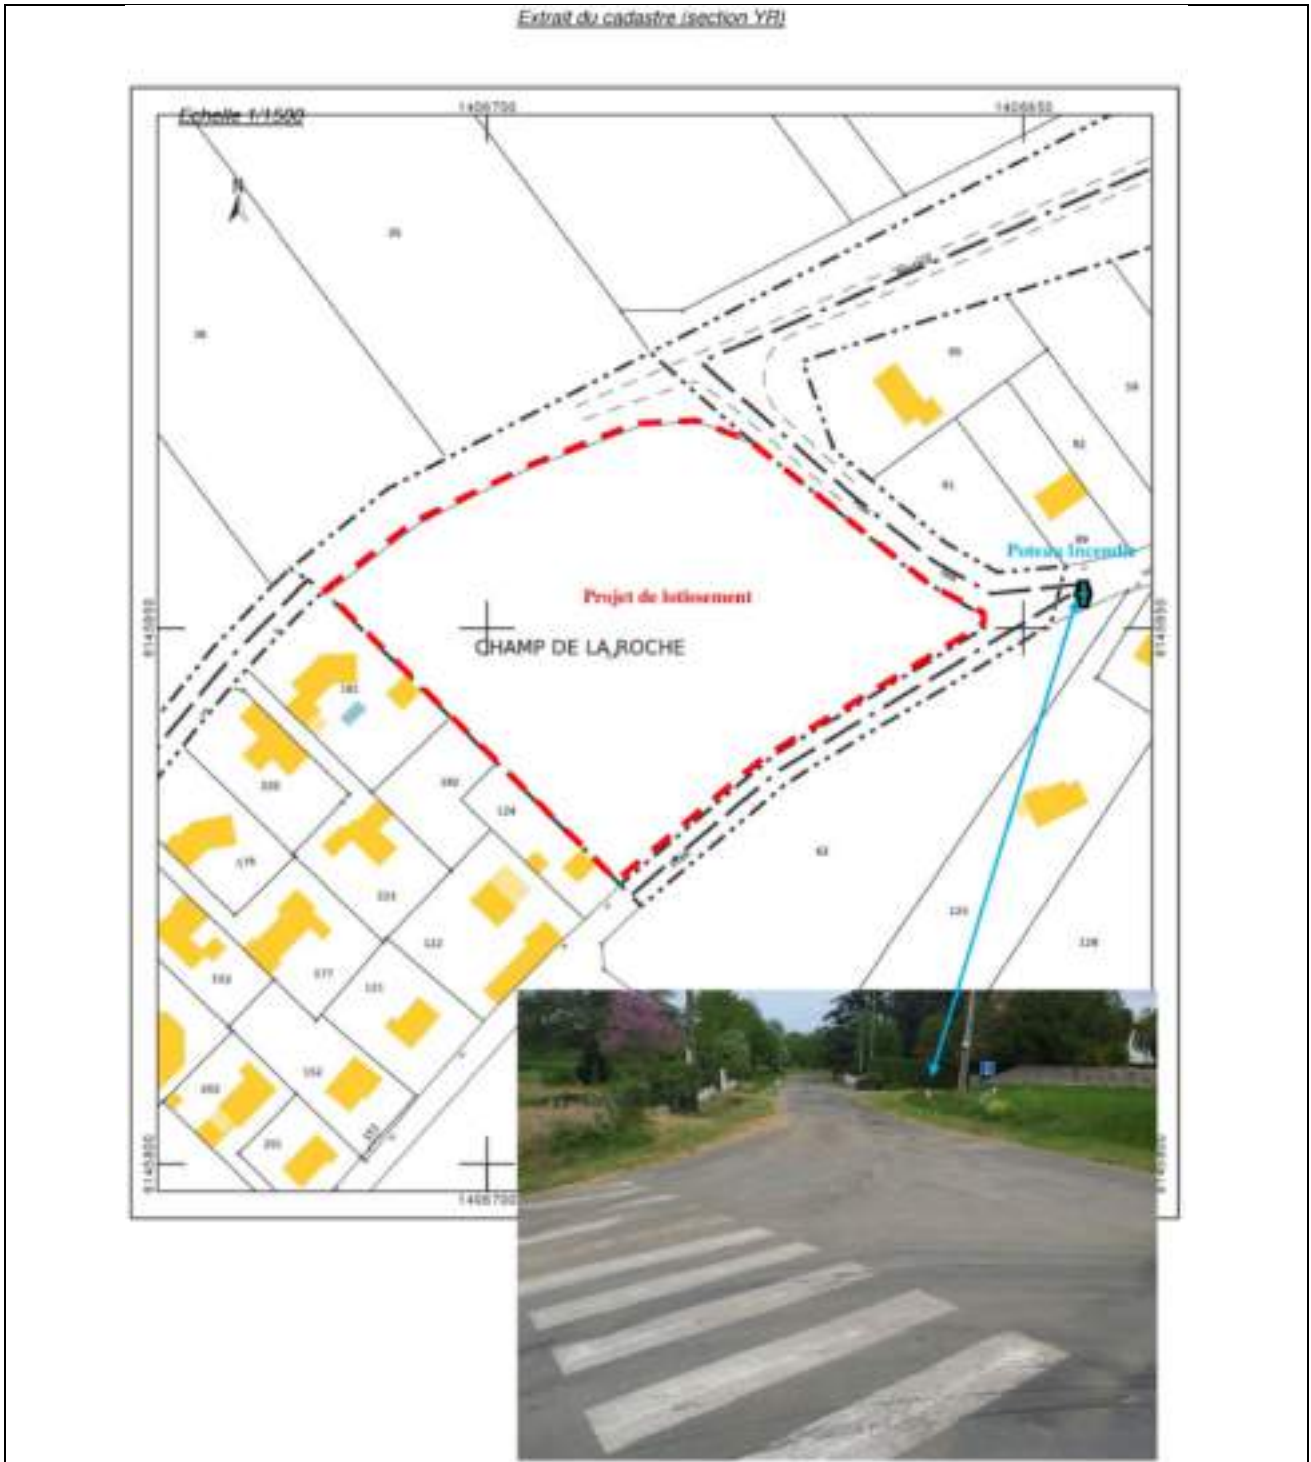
Extrait du cadastre (section YR)

Echelle 1/1500

1406700

1406850

N

95

96

Projet de lotissement

CHAMP DE LA ROCHE

Poteau Incendie

6145850

6145850

6145800

6145800

1406700

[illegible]

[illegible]

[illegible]

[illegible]

181

200

180

124

175

223

132

177

131

153

152

201

63

121

126